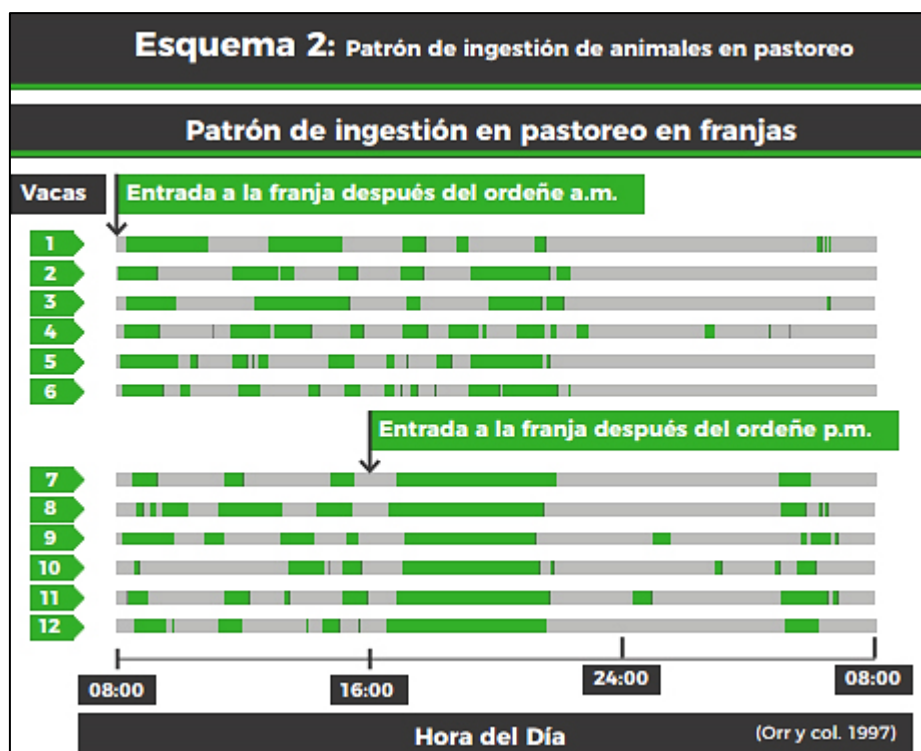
Esquema 2: Patrón de ingestión de animales en pastoreo

Patrón de ingestión en pastoreo en franjas

Vacas

Entrada a la franja después del ordeñe a.m.

1
2
3
4
5
6

Entrada a la franja después del ordeñe p.m.

7
8
9
10
11
12

08:00
16:00
24:00
08:00

Hora del Día

(Orr y col. 1997)